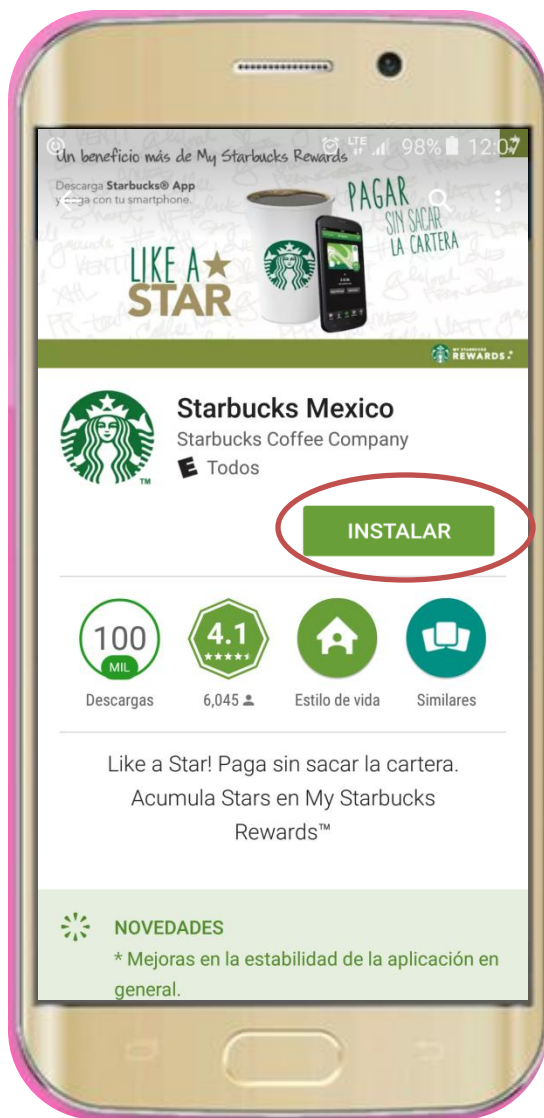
Un beneficio más de My Starbucks Rewards
LTE 98% 12:07

Descarga Starbucks® App y paga con tu smartphone.

LIKE A ★ STAR

PAGAR SIN SACAR LA CARTERA

MY STARBUCKS REWARDS

Starbucks Mexico
Starbucks Coffee Company
E Todos

INSTALAR

100 MIL
Descargas

4.1 ★★★★★
6,045

Estilo de vida

Similares

Like a Star! Paga sin sacar la cartera. Acumula Stars en My Starbucks Rewards™

NOVEDADES
* Mejoras en la estabilidad de la aplicación en general.